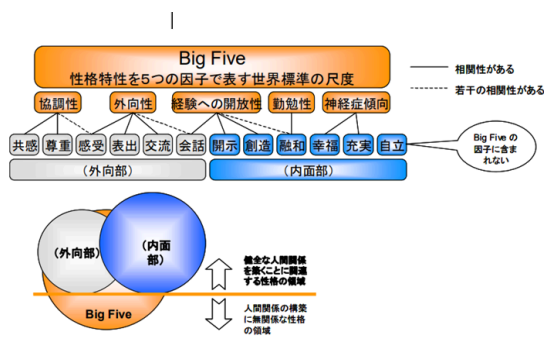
Big Five
性格特性を5つの因子で表す世界標準の尺度

相関性がある
若干の相関性がある

協調性
外向性
経験への開放性
勤勉性
神経症傾向

共感
尊重
感受
表出
交流
会話
開示
創造
融和
幸福
充実
自立

Big Five の因子に含まれない

（外向部）
（内面部）

（外向部）
（内面部）
Big Five

健全な人間関係を築くことに関連する性格の領域

人間関係の構築に無関係な性格の領域